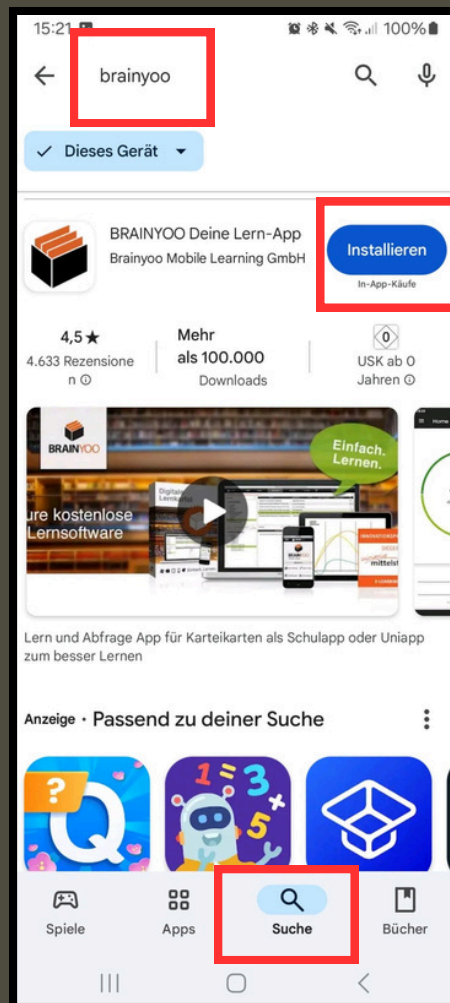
15:21

100%

brainyoo

Dieses Gerät

BRAINYOO Deine Lern-App
Brainyoo Mobile Learning GmbH

Installieren
In-App-Käufe

4,5★
4.633 Rezensionen

Mehr als 100.000
Downloads

0
USK ab 0 Jahren

BRAINYOO

Einfach. Lernen.

ure kostenlose Lernsoftware

mittelst

Lern und Abfrage App für Karteikarten als Schulapp oder Uniapp zum besser Lernen

Anzeige · Passend zu deiner Suche

Spiele
Apps
Suche
Bücher